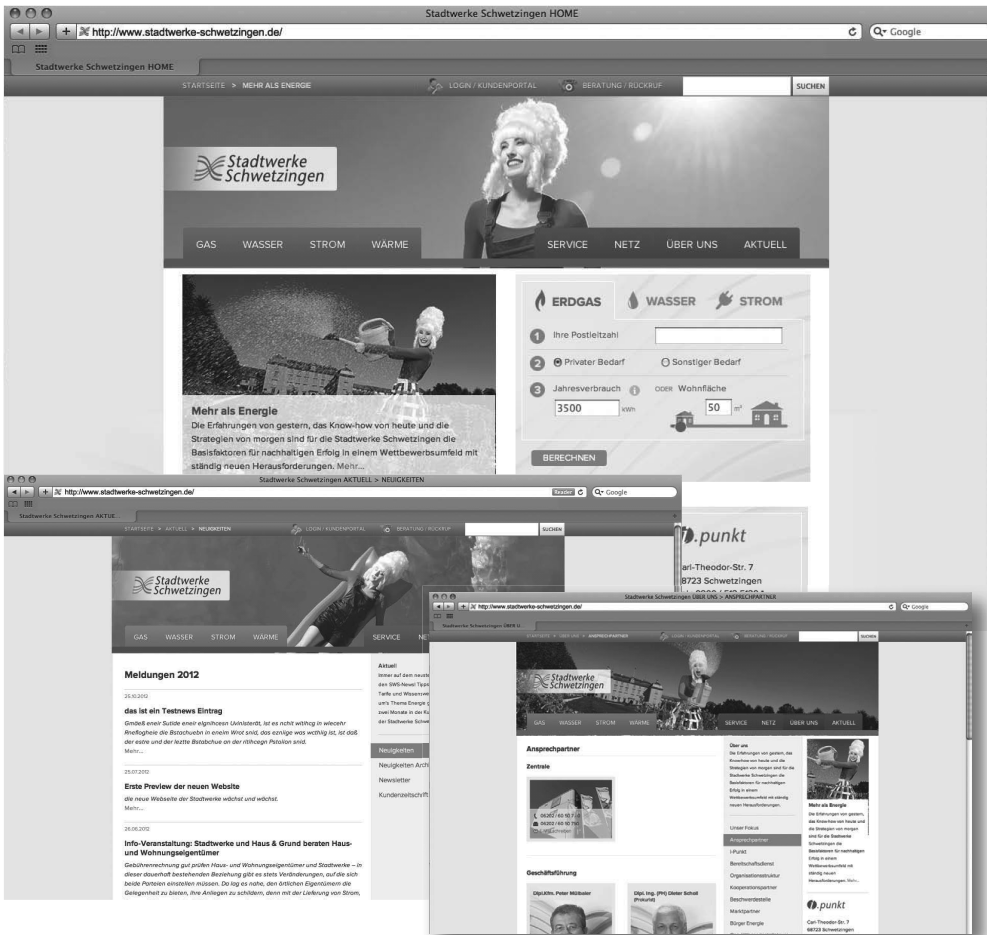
Stadtwerke Schwetzingen HOME
http://www.stadtwerke-schwetzingen.de/
Google
Stadtwerke Schwetzingen HOME
STARTSEITE > MEHR ALS ENERGIE
LOGIN / KUNDENPORTAL
BERATUNG / RÜCKRUF
SUCHEN

Stadtwerke Schwetzingen
GAS WASSER STROM WÄRME
SERVICE NETZ ÜBER UNS AKTUELL

Mehr als Energie
Die Erfahrungen von gestern, das Know-how von heute und die Strategien von morgen sind für die Stadtwerke Schwetzingen die Basisfaktoren für nachhaltigen Erfolg in einem Wettbewerbsumfeld mit ständig neuen Herausforderungen. Mehr...

ERDGAS WASSER STROM
1 Ihre Postleitzahl
2 Privater Bedarf Sonstiger Bedarf
3 Jahresverbrauch ODER Wohnfläche
3500 kWh
50 m²
BERECHNEN

Stadtwerke Schwetzingen AKTUELL > NEUIGKEITEN
http://www.stadtwerke-schwetzingen.de/
Reader
Google
Stadtwerke Schwetzingen AKTUE
STARTSEITE > AKTUELL > NEUIGKEITEN
LOGIN / KUNDENPORTAL
BERATUNG / RÜCKRUF
SUCHEN
Stadtwerke Schwetzingen
GAS WASSER STROM WÄRME
SERVICE NE

i.punkt
Carl-Theodor-Str. 7
68723 Schwetzingen

Meldungen 2012
25.10.2012
das ist ein Testnews Eintrag
Gmäeß eneir Sutide eenr elgnihcesn Uvinisterät, ist es nchit wihtcg in wlecehr Rneflogheie die Bstachuebn in eneim Wrot snid, das ennige was wcthiig ist, ist daß der estre und der lezte Bstabchue an der rtihcegn Pstoion snid.
Mehr...
25.07.2012
Erste Preview der neuen Website
die neue Webseite der Stadtwerke wächst und wächst.
Mehr...
26.06.2012
Info-Veranstaltung: Stadtwerke und Haus & Grund beraten Haus- und Wohnungseigentümer
Gebührenrechnung gut prüfen Haus- und Wohnungseigentümer und Stadtwerke – in dieser dauerhaft bestehenden Beziehung gibt es stets Veränderungen, auf die sich beide Parteien einstellen müssen. Da lag es nahe, den örtlichen Eigentümern die Gelegenheit zu bieten, ihre Anlagen zu schildern, denn mit der Lieferung von Strom,

Aktuell
Immer auf dem neueste... den SWS-News! Tipps... Tarife und Wissensw... um's Thema Energie... zwei Monate in den Ku... der Stadtwerke Schwe...
Neuigkeiten
Neuigkeiten Archi...
Newsletter
Kundenzeitschrift

Stadtwerke Schwetzingen ÜBER UNS > ANSPRECHPARTNER
http://www.stadtwerke-schwetzingen.de/
Google
Stadtwerke Schwetzingen ÜBER U...
STARTSEITE > ÜBER UNS > ANSPRECHPARTNER
LOGIN / KUNDENPORTAL
BERATUNG / RÜCKRUF
SUCHEN
Stadtwerke Schwetzingen
GAS WASSER STROM WÄRME
SERVICE NETZ ÜBER UNS AKTUELL

Ansprechpartner
Zentrale
06202 / 60 10 7 0
06202 / 60 10 750
E-Mail schreiben
Geschäftsführung
Dipl.Kfm. Peter Mülbaier
Dipl. Ing. (FH) Dieter Schall (Prokurist)

Über uns
Die Erfahrungen von gestern, das Know-how von heute und die Strategien von morgen sind für die Stadtwerke Schwetzingen die Basisfaktoren für nachhaltigen Erfolg in einem Wettbewerbsumfeld mit ständig neuen Herausforderungen.
Unser Fokus
Ansprechpartner
i-Punkt
Bereitschaftsdienst
Organisationsstruktur
Kooperationspartner
Beschwerdestelle
Marktpartner
Bürger Energie

Mehr als Energie
Die Erfahrungen von gestern, das Know-how von heute und die Strategien von morgen sind für die Stadtwerke Schwetzingen die Basisfaktoren für nachhaltigen Erfolg in einem Wettbewerbsumfeld mit ständig neuen Herausforderungen. Mehr...
i.punkt
Carl-Theodor-Str. 7
68723 Schwetzingen